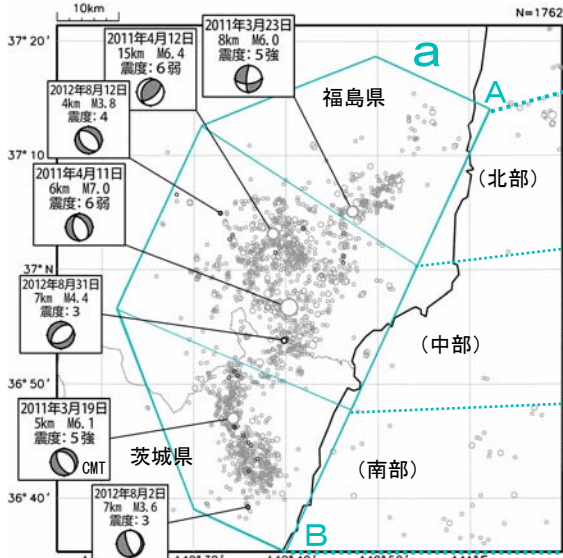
10km

N=1762

37° 20′

2011年4月12日
15km M6.4
震度：6弱

2011年3月23日
8km M6.0
震度：5強

a

2012年8月12日
4km M3.8
震度：4

福島県

A

37° 10′

2011年4月11日
6km M7.0
震度：6弱

（北部）

37° N

2012年8月31日
7km M4.4
震度：3

（中部）

36° 50′

2011年3月19日
5km M6.1
震度：5強
CMT

茨城県

（南部）

36° 40′

2012年8月2日
7km M3.6
震度：3

B